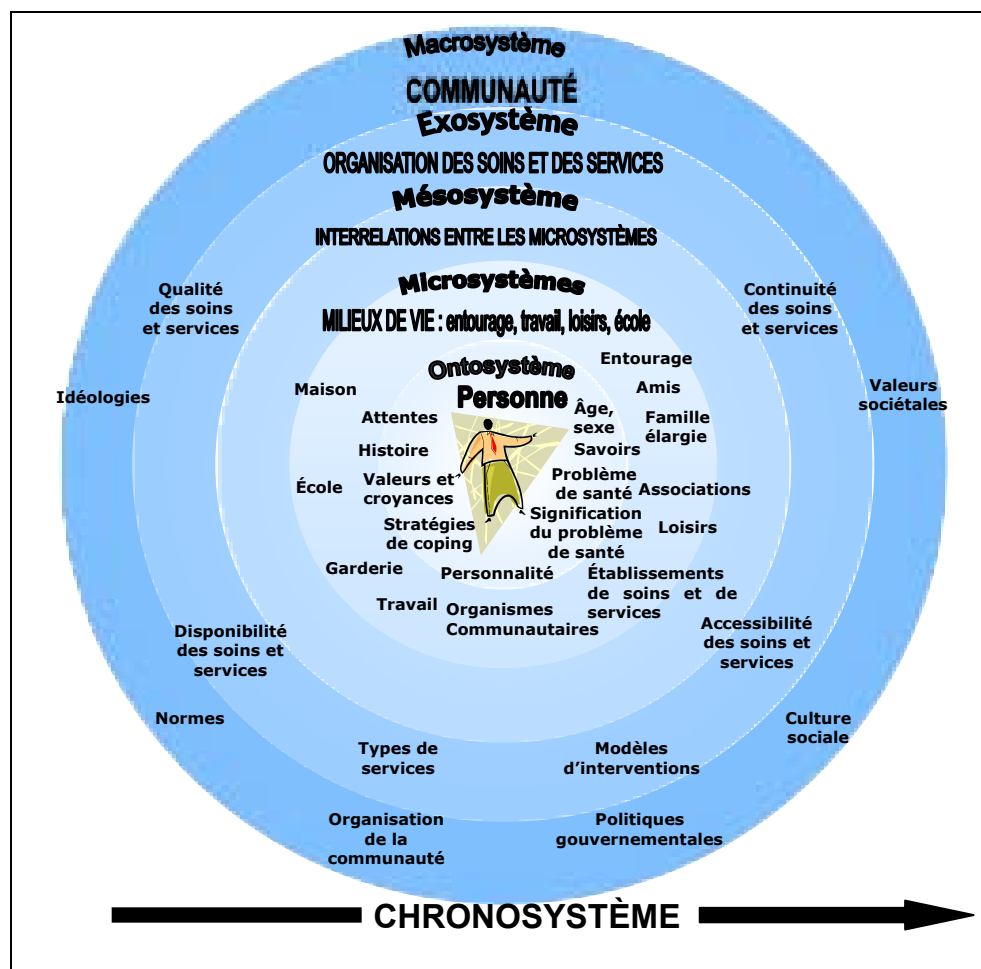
Macrosystème

COMMUNAUTÉ

Exosystème

ORGANISATION DES SOINS ET DES SERVICES

Mésosystème

INTERRELATIONS ENTRE LES MICROSYSTÈMES

Microsystèmes

MILIEUX DE VIE : entourage, travail, loisirs, école

Ontosystème

Personne

Qualité des soins et services

Continuité des soins et services

Idéologies

Valeurs sociétales

Maison

Entourage

Amis

Attentes

Âge, sexe

Famille élargie

Histoire

Savoirs

École

Valeurs et croyances

Problème de santé

Associations

Stratégies de coping

Signification du problème de santé

Loisirs

Garderie

Personnalité

Établissements de soins et de services

Travail

Organismes Communautaires

Disponibilité des soins et services

Accessibilité des soins et services

Normes

Culture sociale

Types de services

Modèles d'interventions

Organisation de la communauté

Politiques gouvernementales

CHRONOSYSTÈME